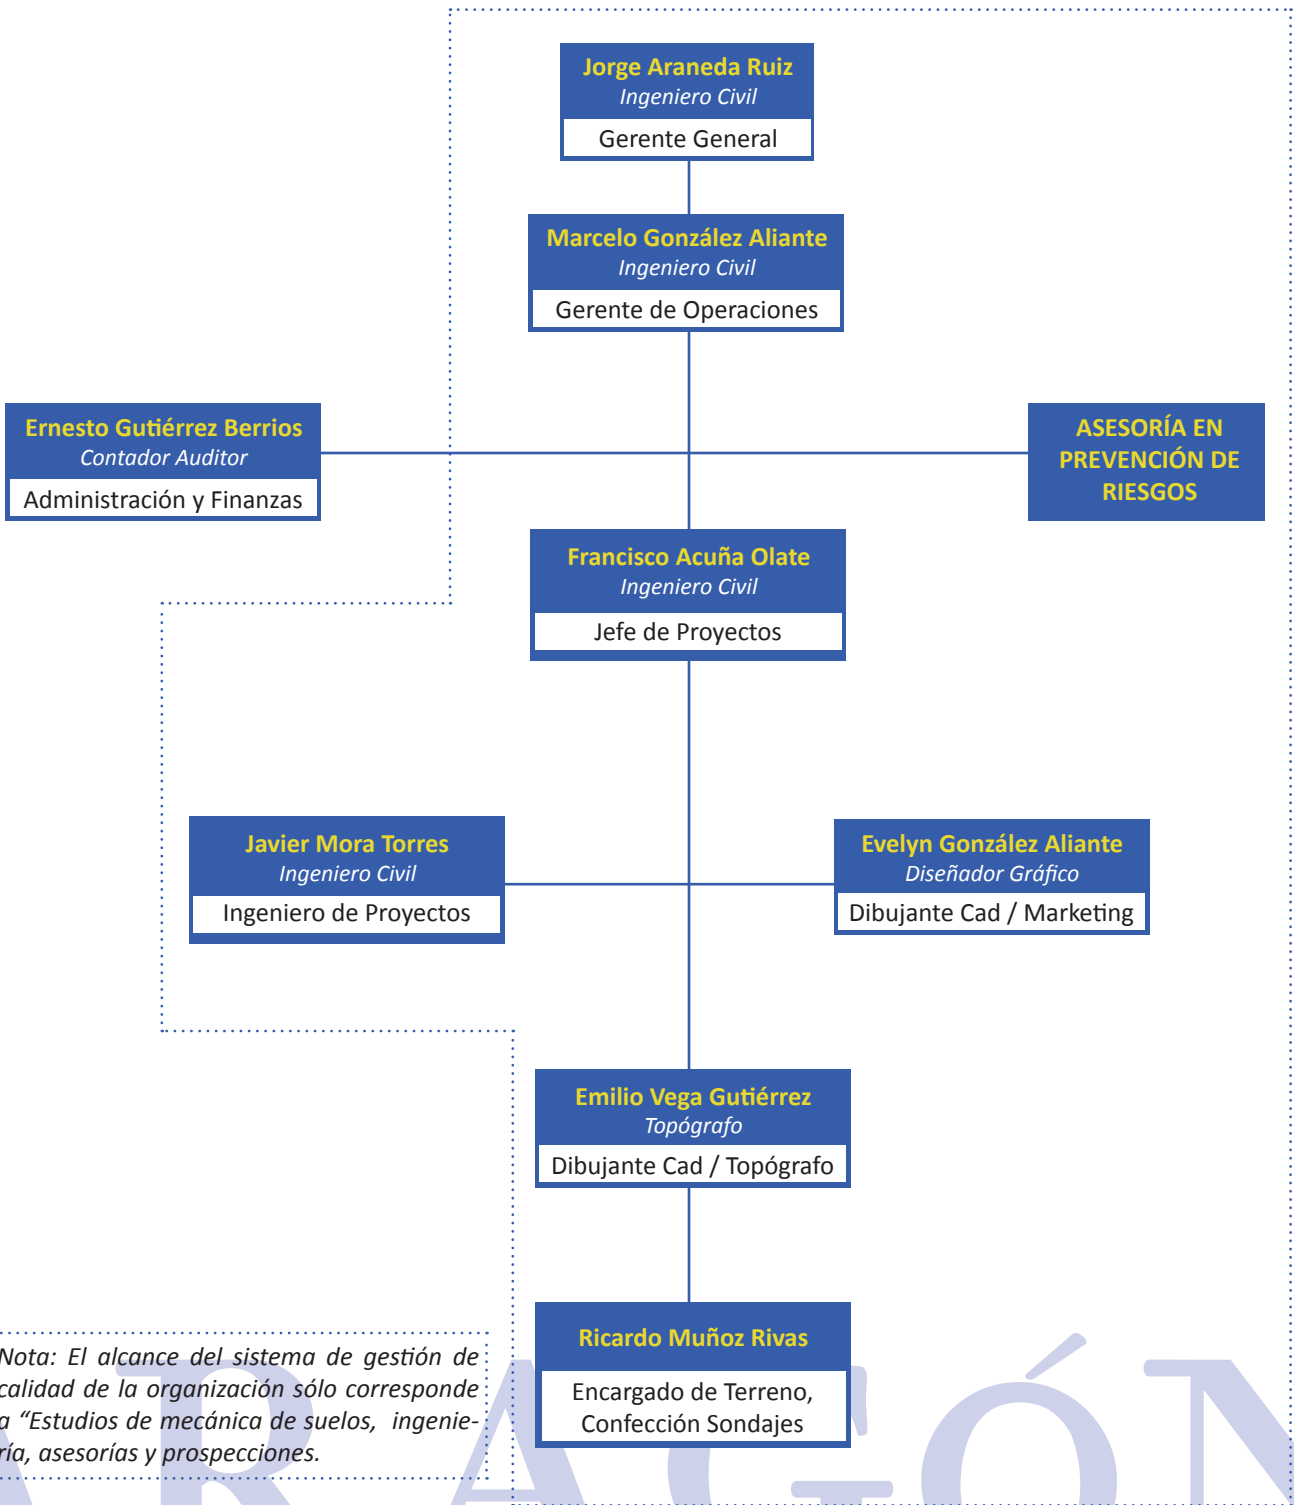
Jorge Araneda Ruiz
Ingeniero Civil
Gerente General

Marcelo González Aliante
Ingeniero Civil
Gerente de Operaciones

Ernesto Gutiérrez Berrios
Contador Auditor
Administración y Finanzas

ASESORÍA EN PREVENCIÓN DE RIESGOS

Francisco Acuña Olate
Ingeniero Civil
Jefe de Proyectos

Javier Mora Torres
Ingeniero Civil
Ingeniero de Proyectos

Evelyn González Aliante
Diseñador Gráfico
Dibujante Cad / Marketing

Emilio Vega Gutiérrez
Topógrafo
Dibujante Cad / Topógrafo

Ricardo Muñoz Rivas
Encargado de Terreno, Confección Sondajes

Nota: El alcance del sistema de gestión de calidad de la organización sólo corresponde a “Estudios de mecánica de suelos, ingeniería, asesorías y prospecciones.

R A C Ó N